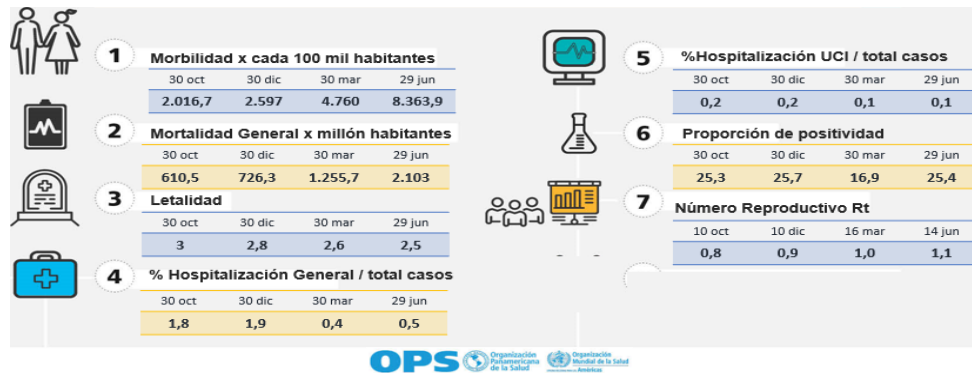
1
Morbilidad x cada 100 mil habitantes

| 30 oct | 30 dic | 30 mar | 29 jun |
|---|---|---|---|
| 2.016,7 | 2.597 | 4.760 | 8.363,9 |

2
Mortalidad General x millón habitantes

| 30 oct | 30 dic | 30 mar | 29 jun |
|---|---|---|---|
| 610,5 | 726,3 | 1.255,7 | 2.103 |

3
Letalidad

| 30 oct | 30 dic | 30 mar | 29 jun |
|---|---|---|---|
| 3 | 2,8 | 2,6 | 2,5 |

4
% Hospitalización General / total casos

| 30 oct | 30 dic | 30 mar | 29 jun |
|---|---|---|---|
| 1,8 | 1,9 | 0,4 | 0,5 |

5
%Hospitalización UCI / total casos

| 30 oct | 30 dic | 30 mar | 29 jun |
|---|---|---|---|
| 0,2 | 0,2 | 0,1 | 0,1 |

6
Proporción de positividad

| 30 oct | 30 dic | 30 mar | 29 jun |
|---|---|---|---|
| 25,3 | 25,7 | 16,9 | 25,4 |

7
Número Reproductivo Rt

| 10 oct | 10 dic | 16 mar | 14 jun |
|---|---|---|---|
| 0,8 | 0,9 | 1,0 | 1,1 |

OPS Organización Panamericana de la Salud Organización Mundial de la Salud Américas